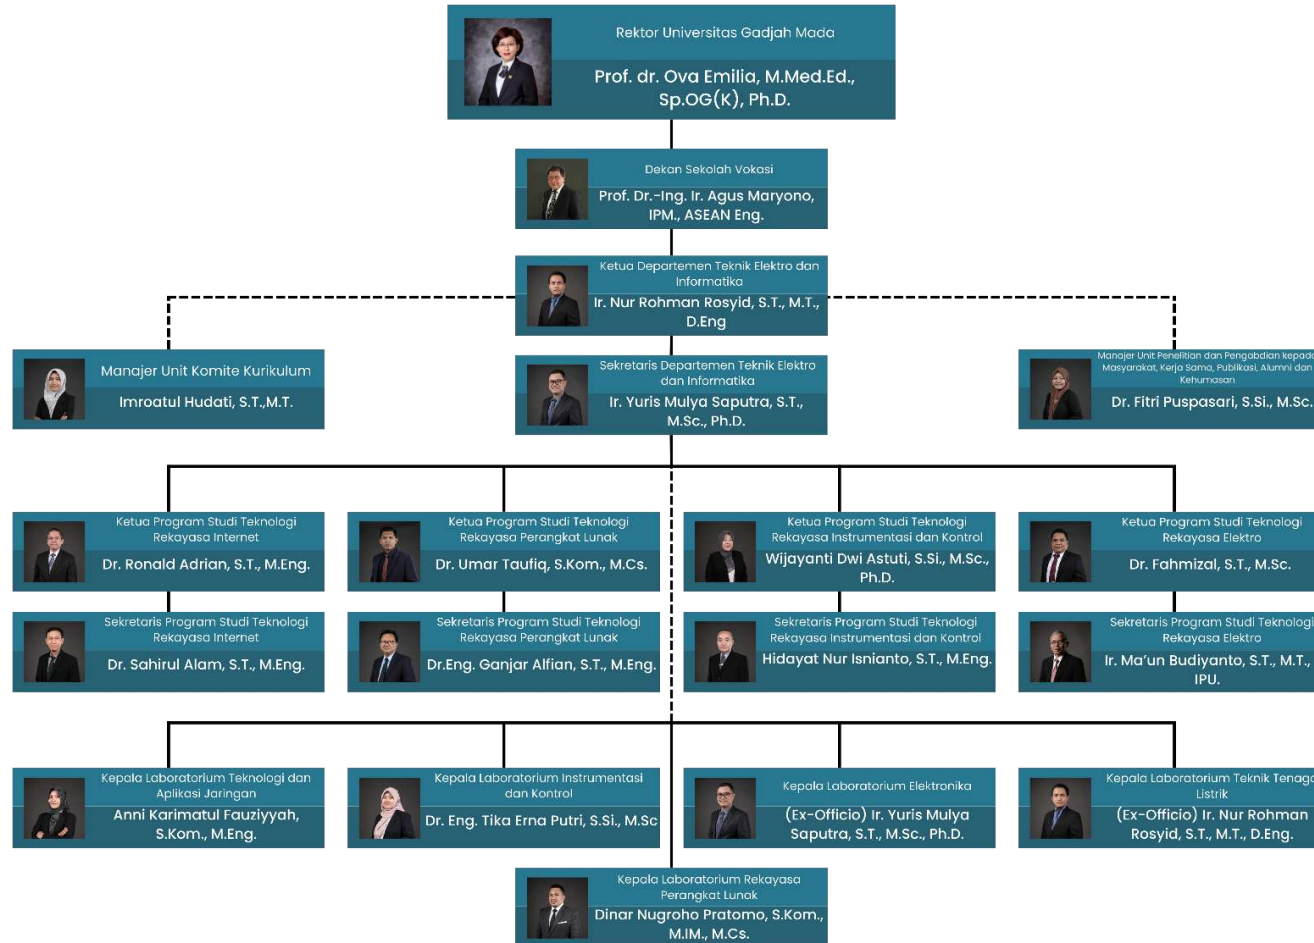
Rektor Universitas Gadjah Mada
Prof. dr. Ova Emilia, M.Med.Ed., Sp.OG(K), Ph.D.

Dekan Sekolah Vokasi
Prof. Dr.-Ing. Ir. Agus Maryono, IPM., ASEAN Eng.

Ketua Departemen Teknik Elektro dan Informatika
Ir. Nur Rohman Rosyid, S.T., M.T., D.Eng

Manajer Unit Komite Kurikulum
Imroatul Hudati, S.T.,M.T.

Sekretaris Departemen Teknik Elektro dan Informatika
Ir. Yuris Mulya Saputra, S.T., M.Sc., Ph.D.

Manajer Unit Penelitian dan Pengabdian kepada Masyarakat, Kerja Sama, Publikasi, Alumni dan Kehumasan
Dr. Fitri Puspasari, S.Si., M.Sc.

Ketua Program Studi Teknologi Rekayasa Internet
Dr. Ronald Adrian, S.T., M.Eng.

Ketua Program Studi Teknologi Rekayasa Perangkat Lunak
Dr. Umar Taufiq, S.Kom., M.Cs.

Ketua Program Studi Teknologi Rekayasa Instrumentasi dan Kontrol
Wijayanti Dwi Astuti, S.Si., M.Sc., Ph.D.

Ketua Program Studi Teknologi Rekayasa Elektro
Dr. Fahmizal, S.T., M.Sc.

Sekretaris Program Studi Teknologi Rekayasa Internet
Dr. Sahirul Alam, S.T., M.Eng.

Sekretaris Program Studi Teknologi Rekayasa Perangkat Lunak
Dr.Eng. Ganjar Alfian, S.T., M.Eng.

Sekretaris Program Studi Teknologi Rekayasa Instrumentasi dan Kontrol
Hidayat Nur Isnianto, S.T., M.Eng.

Sekretaris Program Studi Teknologi Rekayasa Elektro
Ir. Ma'un Budiyanto, S.T., M.T., IPU.

Kepala Laboratorium Teknologi dan Aplikasi Jaringan
Anni Karimatul Fauziyyah, S.Kom., M.Eng.

Kepala Laboratorium Instrumentasi dan Kontrol
Dr. Eng. Tika Erna Putri, S.Si., M.Sc

Kepala Laboratorium Elektronika
(Ex-Officio) Ir. Yuris Mulya Saputra, S.T., M.Sc., Ph.D.

Kepala Laboratorium Teknik Tenaga Listrik
(Ex-Officio) Ir. Nur Rohman Rosyid, S.T., M.T., D.Eng.

Kepala Laboratorium Rekayasa Perangkat Lunak
Dinar Nugroho Pratomo, S.Kom., M.IM., M.Cs.